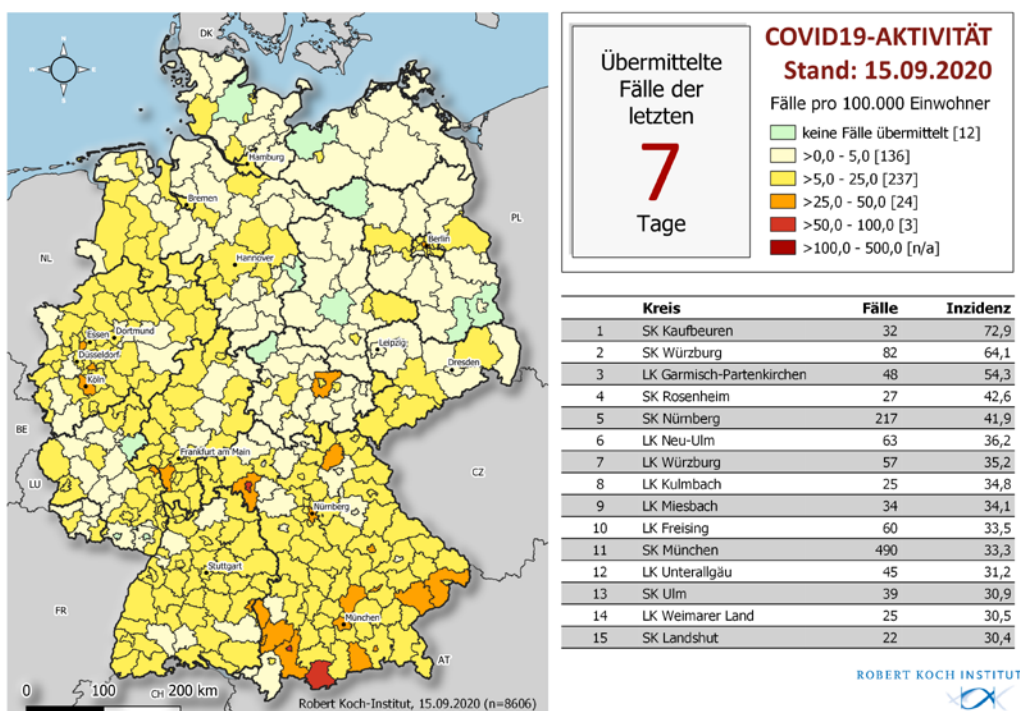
DK
Hamburg
Bremen
Berlin
PL
NL
Hannover
Essen
Dortmund
Düsseldorf
Köln
Leipzig
Dresden
BE
Frankfurt am Main
CZ
LU
Nürnberg
Stuttgart
FR
München
AT
0
100
200 km
CH
Robert Koch-Institut, 15.09.2020 (n=8606)

Übermittelte Fälle der letzten
7
Tage

COVID19-AKTIVITÄT
Stand: 15.09.2020
Fälle pro 100.000 Einwohner
keine Fälle übermittelt [12]
>0,0 - 5,0 [136]
>5,0 - 25,0 [237]
>25,0 - 50,0 [24]
>50,0 - 100,0 [3]
>100,0 - 500,0 [n/a]

| | Kreis | Fälle | Inzidenz |
|---|---|---|---|
| 1 | SK Kaufbeuren | 32 | 72,9 |
| 2 | SK Würzburg | 82 | 64,1 |
| 3 | LK Garmisch-Partenkirchen | 48 | 54,3 |
| 4 | SK Rosenheim | 27 | 42,6 |
| 5 | SK Nürnberg | 217 | 41,9 |
| 6 | LK Neu-Ulm | 63 | 36,2 |
| 7 | LK Würzburg | 57 | 35,2 |
| 8 | LK Kulmbach | 25 | 34,8 |
| 9 | LK Miesbach | 34 | 34,1 |
| 10 | LK Freising | 60 | 33,5 |
| 11 | SK München | 490 | 33,3 |
| 12 | LK Unterallgäu | 45 | 31,2 |
| 13 | SK Ulm | 39 | 30,9 |
| 14 | LK Weimarer Land | 25 | 30,5 |
| 15 | SK Landshut | 22 | 30,4 |

ROBERT KOCH INSTITUT